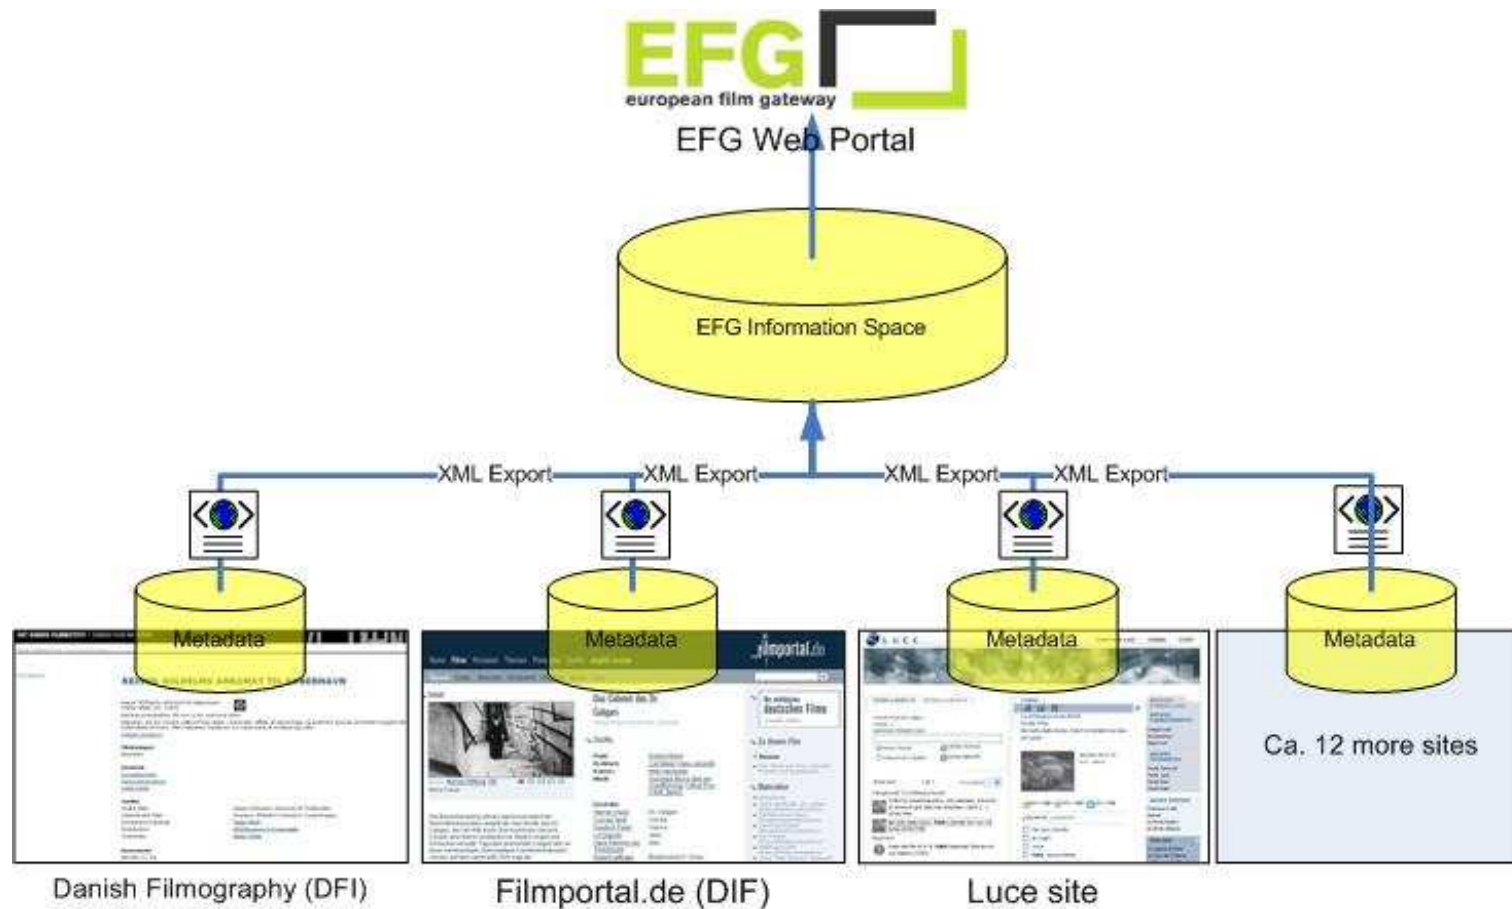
EFG
european film gateway
EFG Web Portal

EFG Information Space

XML Export
XML Export
XML Export
XML Export

Metadata
Metadata
Metadata
Metadata

filmportal.de

Ca. 12 more sites

Danish Filmography (DFI)
Filmportal.de (DIF)
Luce site